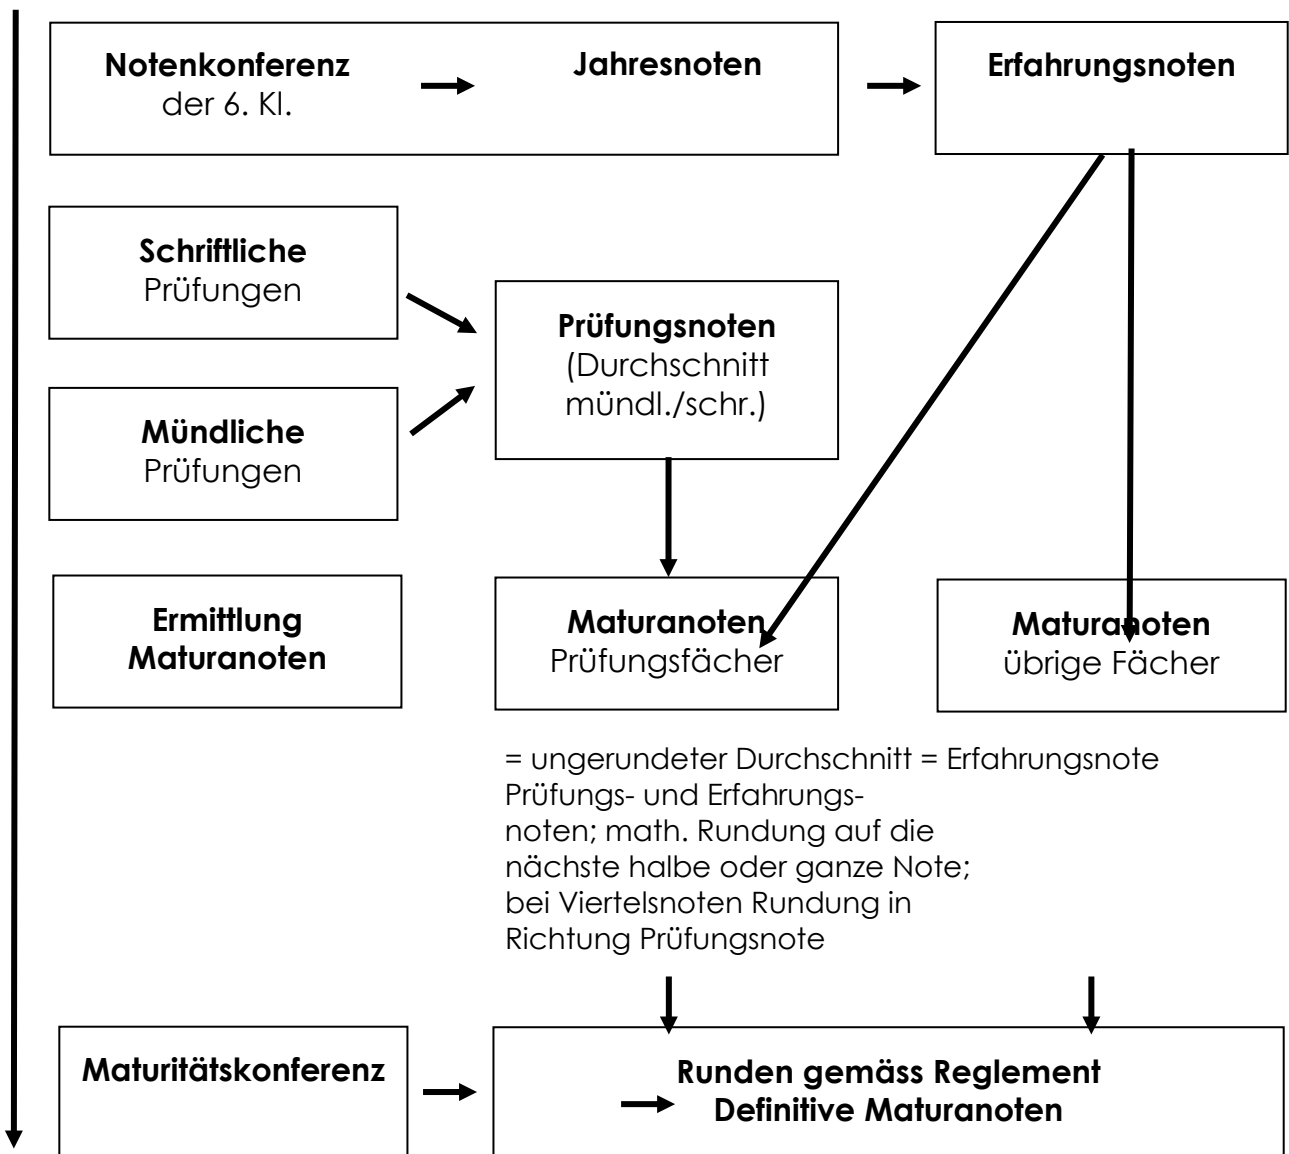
**Notenkonferenz** der 6. Kl.

**Jahresnoten**

**Erfahrungsnoten**

**Schriftliche** Prüfungen

**Prüfungsnoten** (Durchschnitt mündl./schr.)

**Mündliche** Prüfungen

**Ermittlung Maturanoten**

**Maturanoten** Prüfungsfächer

**Maturanoten** übrige Fächer

= ungerundeter Durchschnitt Prüfungs- und Erfahrungsnoten; math. Rundung auf die nächste halbe oder ganze Note; bei Viertelsnoten Rundung in Richtung Prüfungsnote

= Erfahrungsnote

**Maturitätskonferenz**

**Runden gemäss Reglement**
**Definitive Maturanoten**